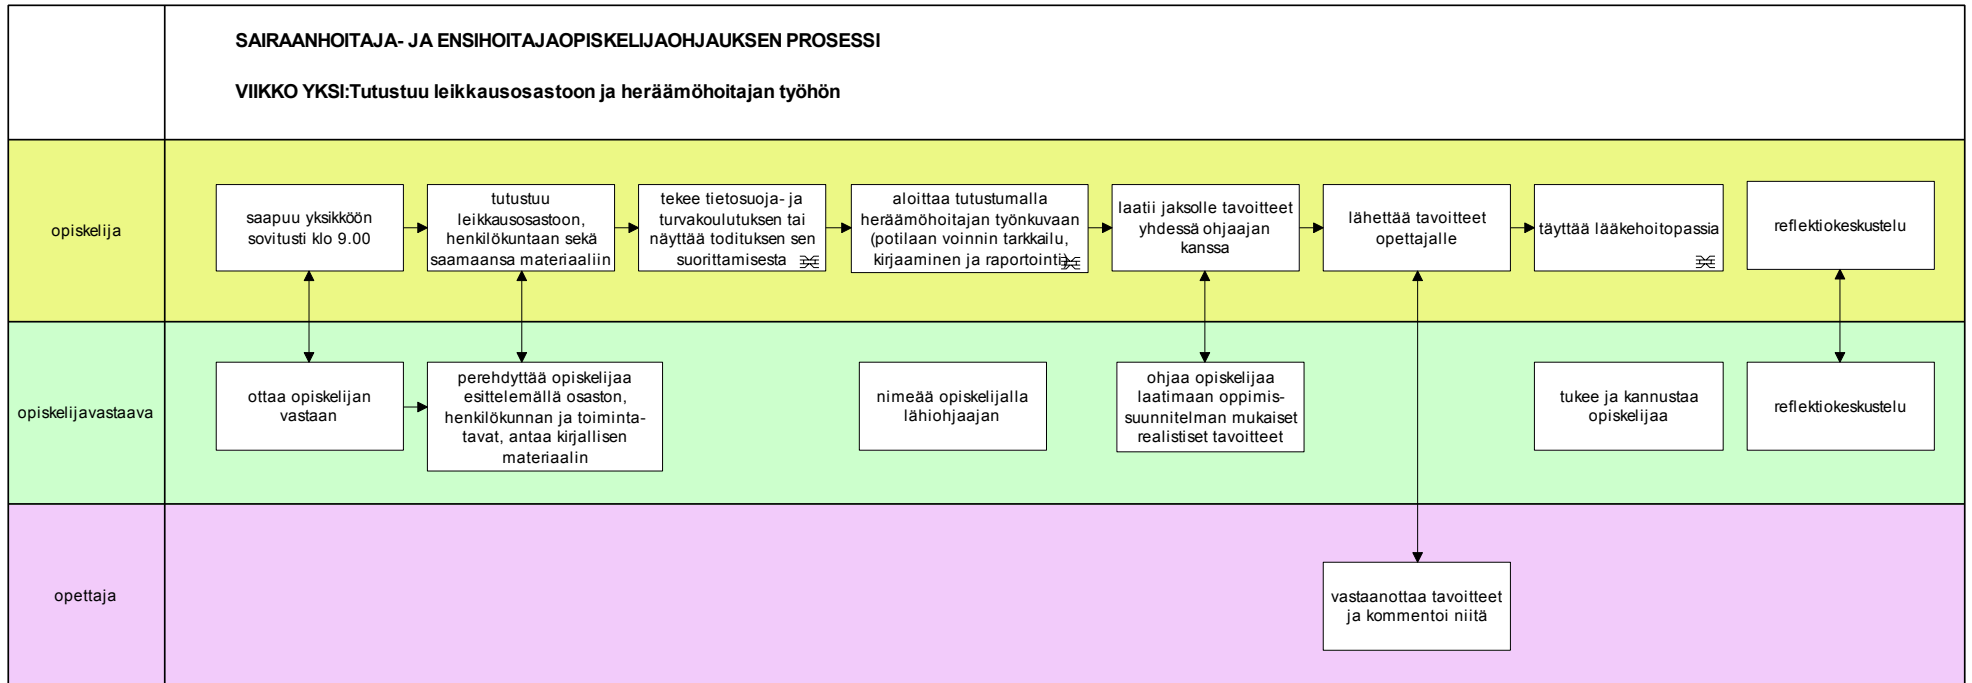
SAIRAANHOITAJA- JA ENSIHOITAJAOPISKELIJAOHJAUKSEN PROSESSI

VIIKKO YKSI:Tutustuu leikkausosastoon ja heräämöhoitajan työhön

opiskelija

saapuu yksikköön sovitusti klo 9.00

tutustuu leikkausosastoon, henkilökuntaan sekä saamaansa materiaaliin

tekee tietosuoja- ja turvakoulutuksen tai näyttää todituksen sen suorittamisesta

aloittaa tutustumalla heräämöhoitajan työnkuvaan (potilaan voinnin tarkkailu, kirjaaminen ja raportointi)

laatii jaksolle tavoitteet yhdessä ohjaajan kanssa

lähettää tavoitteet opettajalle

täyttää lääkehoitopassia

reflektiokeskustelu

opiskelijavastaava

ottaa opiskelijan vastaan

perehdyttää opiskelijaa esittelemällä osaston, henkilökunnan ja toimintatavat, antaa kirjallisen materiaalin

nimeää opiskelijalla lähiohjaajan

ohjaa opiskelijaa laatimaan oppimissuunnitelman mukaiset realistiset tavoitteet

tukee ja kannustaa opiskelijaa

reflektiokeskustelu

opettaja

vastaanottaa tavoitteet ja kommentoi niitä